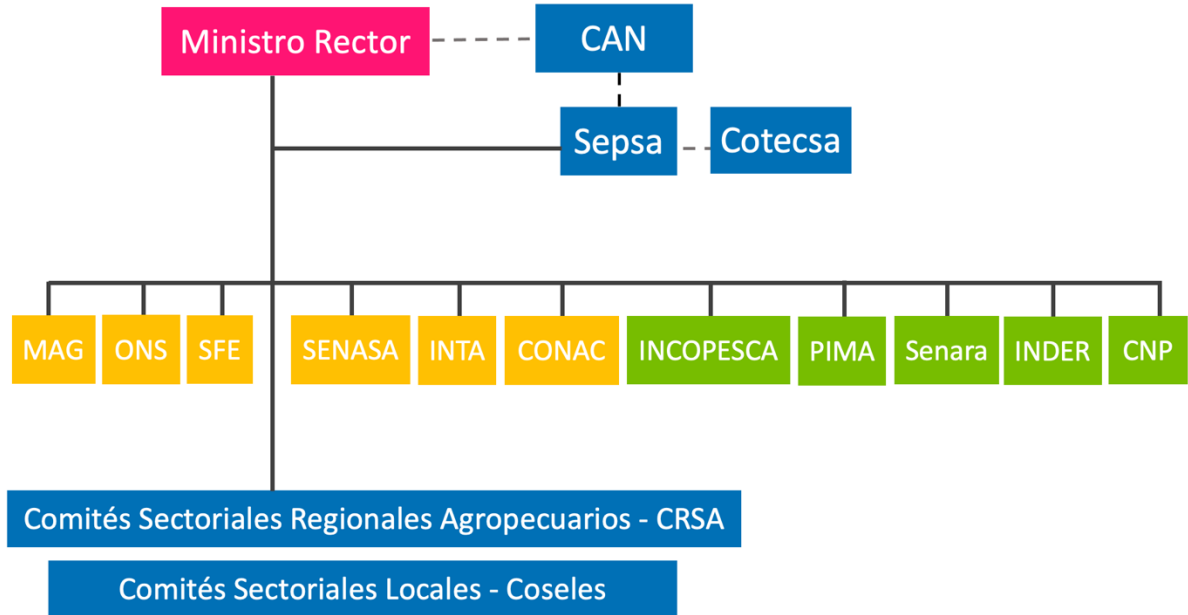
Ministro Rector

CAN

Sepsa

Cotecsa

MAG

ONS

SFE

SENASA

INTA

CONAC

INCOPESCA

PIMA

Senara

INDER

CNP

Comités Sectoriales Regionales Agropecuarios - CRSA

Comités Sectoriales Locales - Coseles